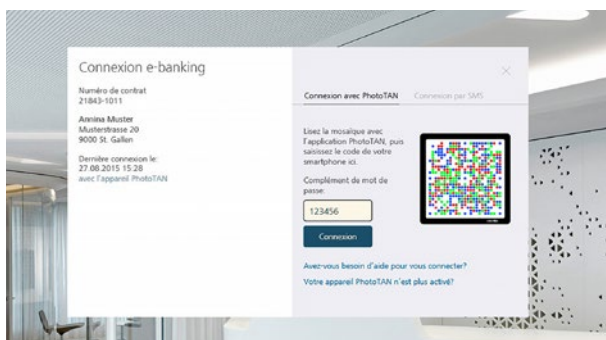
Connexion e-banking

Numéro de contrat
21843-1011

Annina Muster
Musterstrasse 20
9000 St. Gallen

Dernière connexion le:
27.08.2015 15:28
avec l'appareil PhotoTAN

×

Connexion avec PhotoTAN

Connexion par SMS

Lisez la mosaïque avec l'application PhotoTAN, puis saisissez le code de votre smartphone ici.

Complément de mot de passe:

123456

Connexion

Avez-vous besoin d'aide pour vous connecter?

Votre appareil PhotoTAN n'est plus activé?